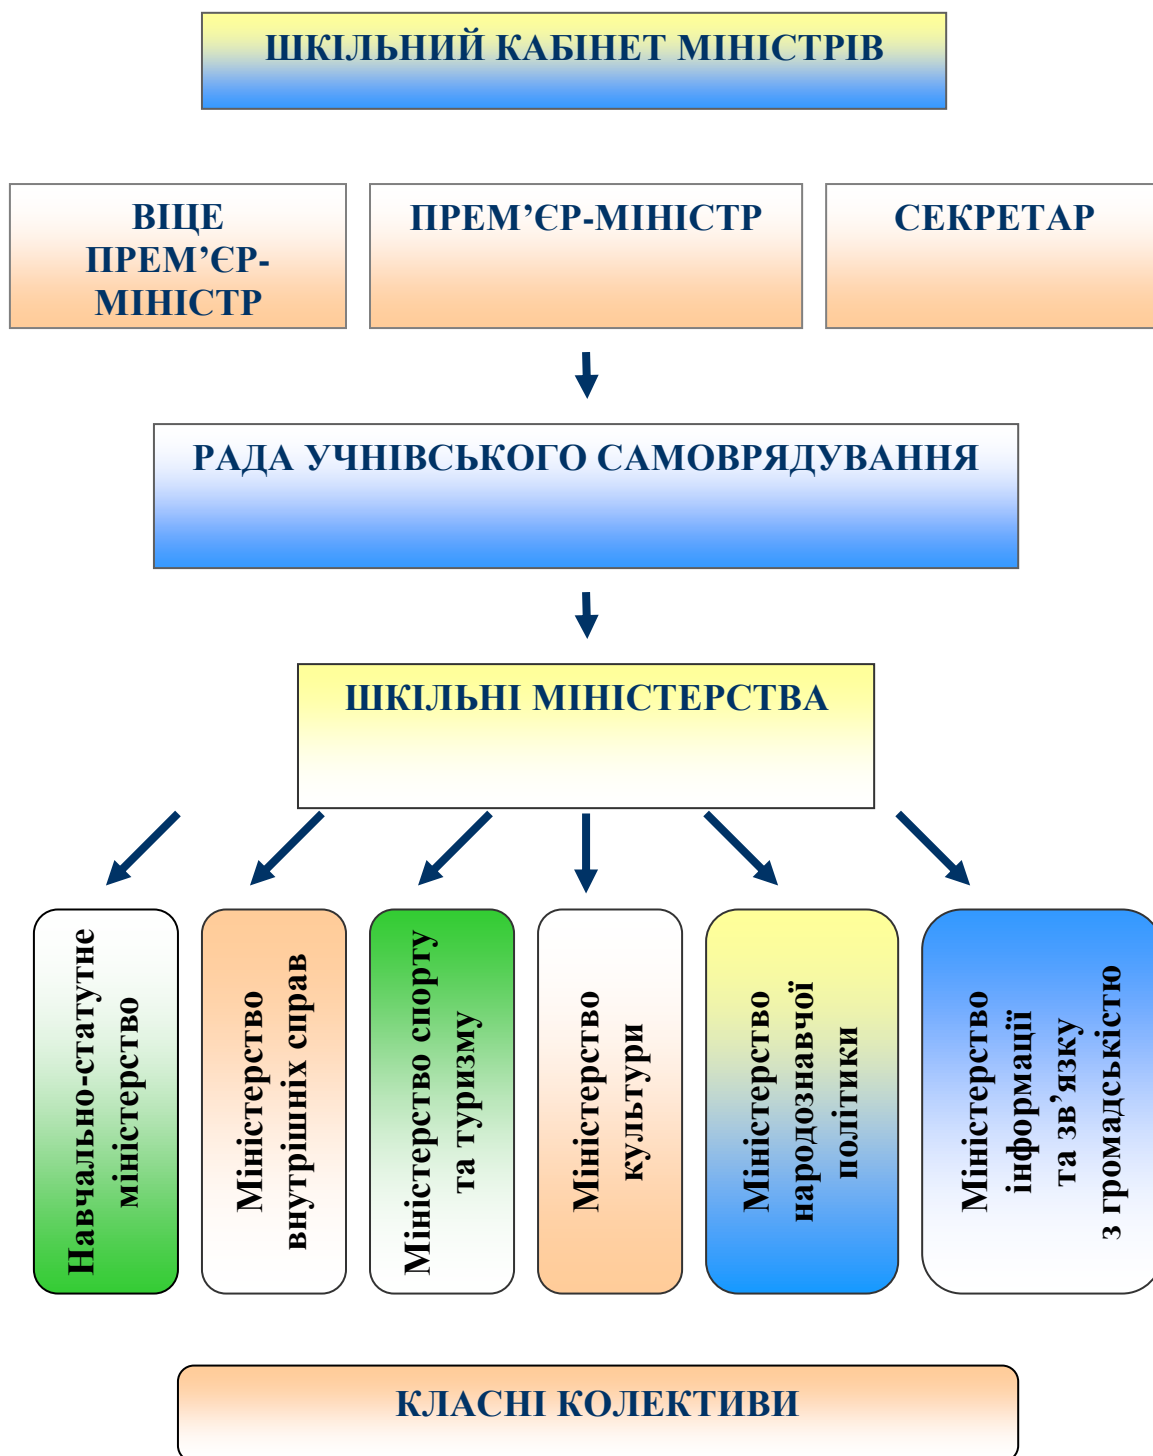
ШКІЛЬНИЙ КАБІНЕТ МІНІСТРІВ

ВІЦЕ ПРЕМ'ЄР-МІНІСТР

ПРЕМ'ЄР-МІНІСТР

СЕКРЕТАР

РАДА УЧНІВСЬКОГО САМОВРЯДУВАННЯ

ШКІЛЬНІ МІНІСТЕРСТВА

Навчально-статутне міністерство

Міністерство внутрішніх справ

Міністерство спорту та туризму

Міністерство культури

Міністерство народознавчої політики

Міністерство інформації та зв'язку з громадськістю

КЛАСНІ КОЛЕКТИВИ